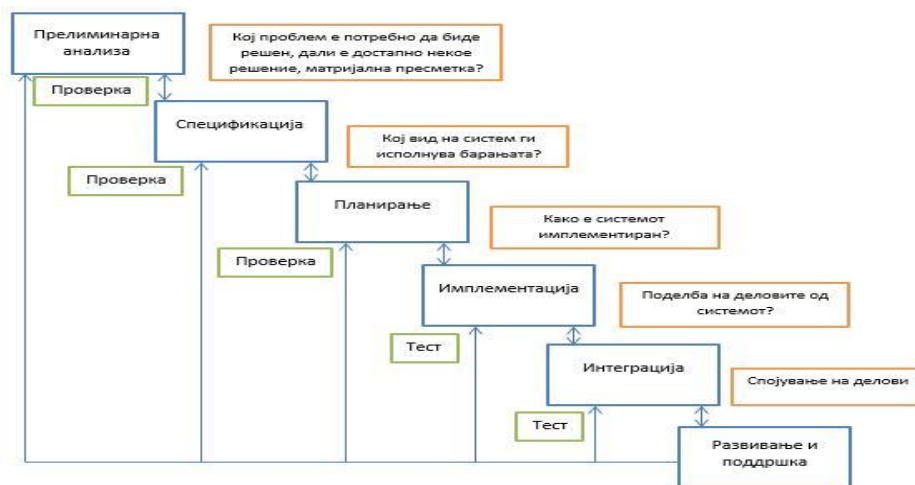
Прелиминарна анализа

Кој проблем е потребно да биде решен, дали е достапно некое решение, матријална пресметка?

Проверка

Спецификација

Кој вид на систем ги исполнува барањата?

Проверка

Планирање

Како е системот имплементиран?

Проверка

Имплементација

Поделба на деловите од системот?

Тест

Интеграција

Спојување на делови

Тест

Развивање и поддршка